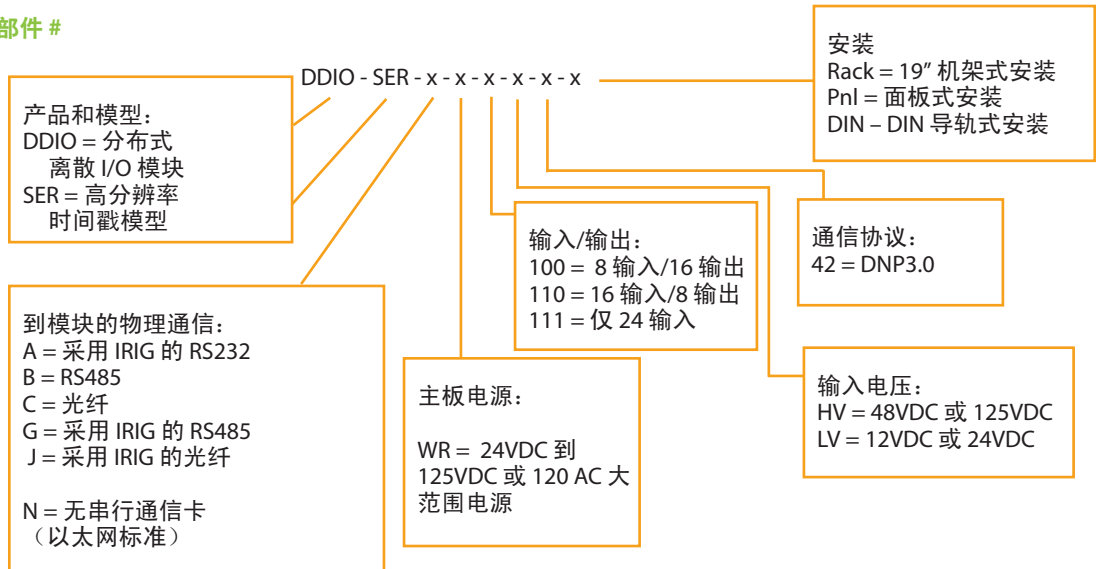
部件 #

DDIO - SER - x - x - x - x - x - x

产品和模型：
DDIO = 分布式 离散 I/O 模块
SER = 高分辨率 时间戳模型

安装
Rack = 19″ 机架式安装
Pnl = 面板式安装
DIN – DIN 导轨式安装

通信协议：
42 = DNP3.0

输入/输出：
100 = 8 输入/16 输出
110 = 16 输入/8 输出
111 = 仅 24 输入

到模块的物理通信：
A = 采用 IRIG 的 RS232
B = RS485
C = 光纤
G = 采用 IRIG 的 RS485
J = 采用 IRIG 的光纤

N = 无串行通信卡
（以太网标准）

主板电源：

WR = 24VDC 到 125VDC 或 120 AC 大范围电源

输入电压：
HV = 48VDC 或 125VDC
LV = 12VDC 或 24VDC